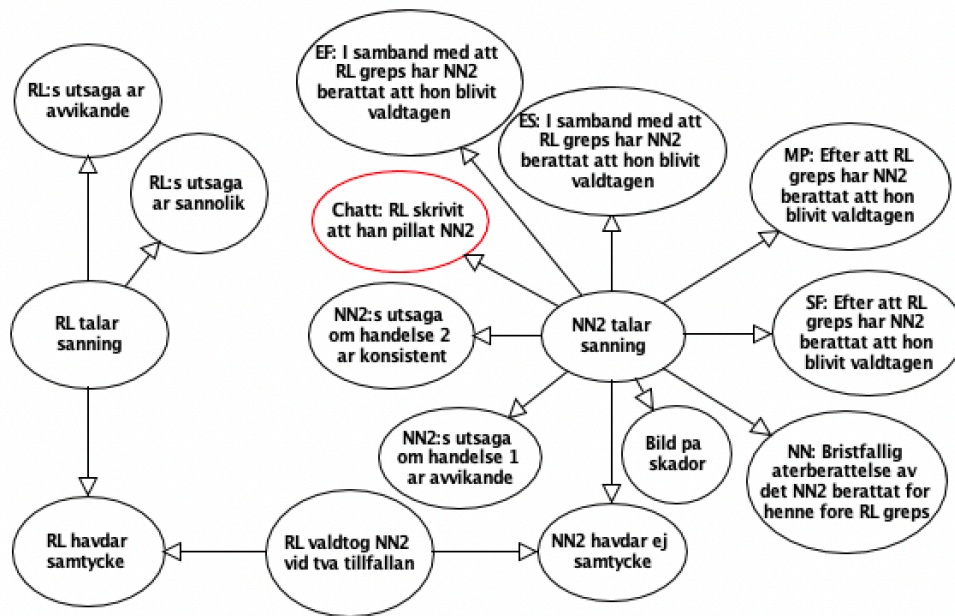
RL:s utsaga ar avvikande

RL:s utsaga ar sannolik

RL talar sanning

RL havdar samtycke

EF: I samband med att RL greps har NN2 berattat att hon blivit valdtagen

ES: I samband med att RL greps har NN2 berattat att hon blivit valdtagen

MP: Efter att RL greps har NN2 berattat att hon blivit valdtagen

Chatt: RL skrivit att han pillat NN2

NN2:s utsaga om handelse 2 ar konsistent

NN2 talar sanning

SF: Efter att RL greps har NN2 berattat att hon blivit valdtagen

NN2:s utsaga om handelse 1 ar avvikande

Bild pa skador

NN: Bristfallig aterberattelse av det NN2 berattat for henne fore RL greps

RL valdtog NN2 vid tva tillfallan

NN2 havdar ej samtycke